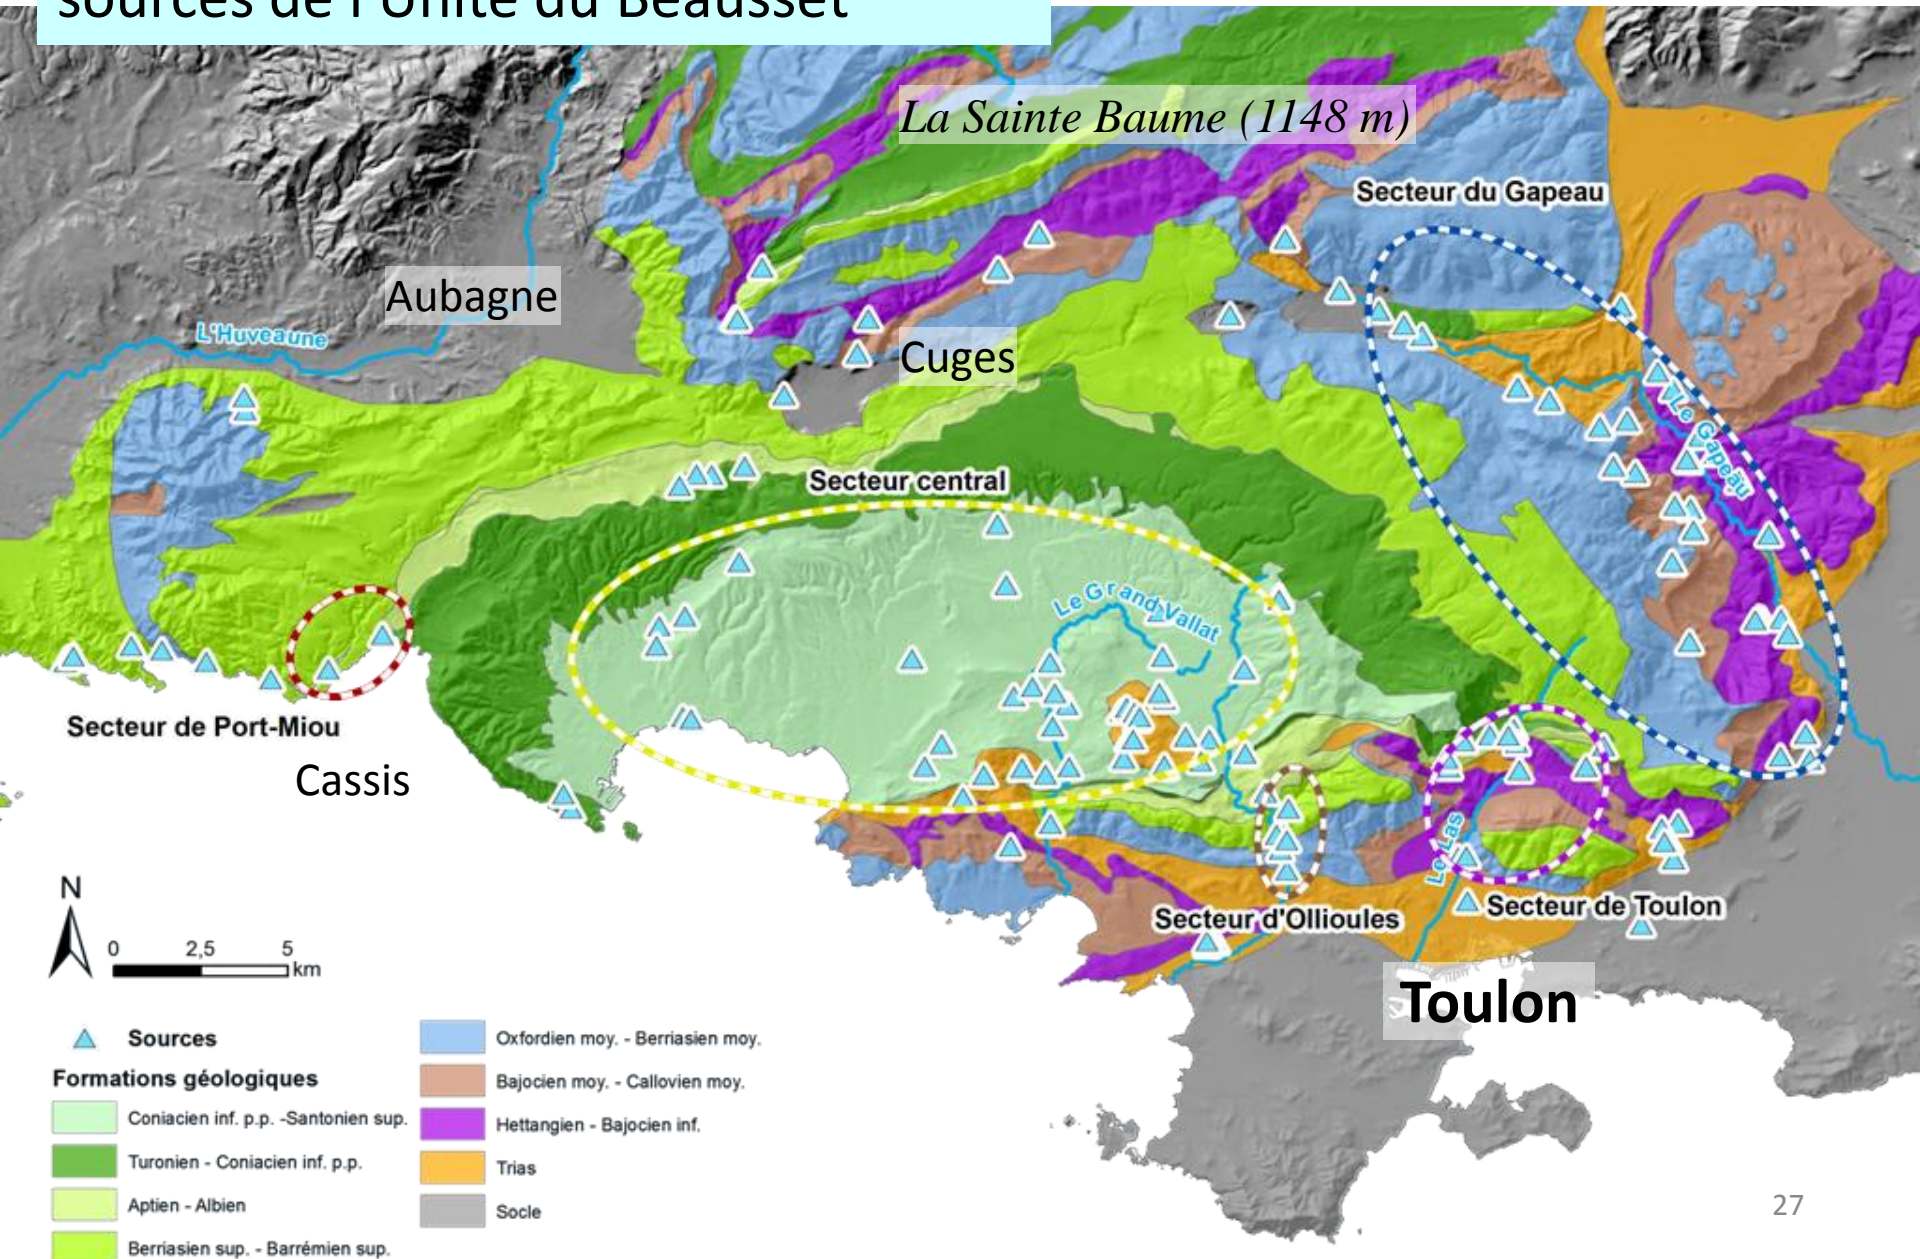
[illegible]

La Sainte Baume (1148 m)

Secteur du Gapeau

Aubagne

L'Huveaune

Cuges

Le Gapeau

Secteur central

Le Grand Vallat

Secteur de Port-Miou

Cassis

Le Las

Secteur d'Ollioules

Secteur de Toulon

Toulon

N

0 2,5 5 km

Sources

Formations géologiques

Coniacien inf. p.p. -Santonien sup.

Turonien - Coniacien inf. p.p.

Aptien - Albien

Berriasien sup. - Barrémien sup.

Oxfordien moy. - Berriasien moy.

Bajocien moy. - Callovien moy.

Hettangien - Bajocien inf.

Trias

Socle

27